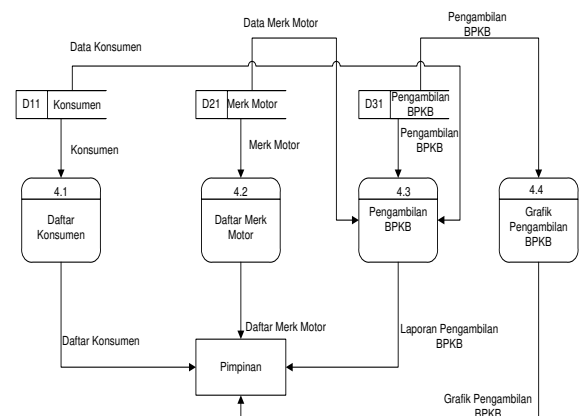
Data Merk Motor

Pengambilan BPKB

Data Konsumen

D11 Konsumen

D21 Merk Motor

D31 Pengambilan BPKB

Konsumen

Merk Motor

Pengambilan BPKB

4.1
Daftar Konsumen

4.2
Daftar Merk Motor

4.3
Pengambilan BPKB

4.4
Grafik Pengambilan BPKB

Daftar Konsumen

Daftar Merk Motor

Laporan Pengambilan BPKB

Pimpinan

Grafik Pengambilan BPKB